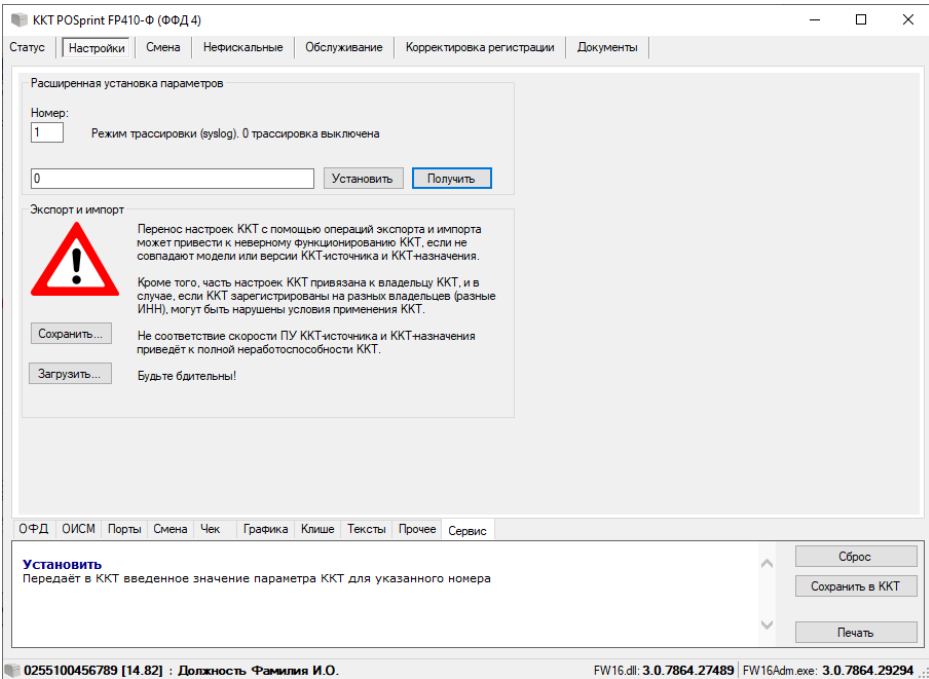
ККТ POSprint FP410-Ф (ФФД 4)

Статус | Настройки | Смена | Нефискальные | Обслуживание | Корректировка регистрации | Документы

Расширенная установка параметров

Номер:
1
Режим трассировки (syslog). 0 трассировка выключена

0
Установить
Получить

Экспорт и импорт

Перенос настроек ККТ с помощью операций экспорта и импорта может привести к неверному функционированию ККТ, если не совпадают модели или версии ККТ-источника и ККТ-назначения.

Кроме того, часть настроек ККТ привязана к владельцу ККТ, и в случае, если ККТ зарегистрированы на разных владельцев (разные ИНН), могут быть нарушены условия применения ККТ.

Сохранить...

Не соответствие скорости ПУ ККТ-источника и ККТ-назначения приведёт к полной неработоспособности ККТ.

Загрузить...

Будьте бдительны!

ОФД | ОИСМ | Порты | Смена | Чек | Графика | Клише | Тексты | Прочее | Сервис

Установить
Передаёт в ККТ введенное значение параметра ККТ для указанного номера

Сброс
Сохранить в ККТ
Печать

0255100456789 [14.82] : Должность Фамилия И.О.
FW16.dll: 3.0.7864.27489 | FW16Adm.exe: 3.0.7864.29294